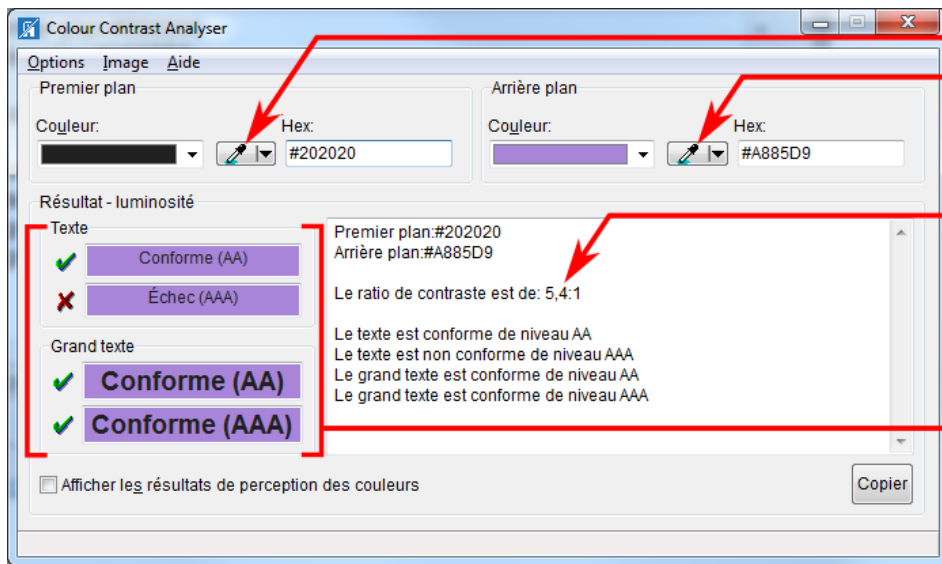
Colour Contrast Analyser

Options Image Aide

Premier plan

Couleur:

Hex:

#202020

Arrière plan

Couleur:

Hex:

#A885D9

Résultat - luminosité

Texte

Conforme (AA)

Échec (AAA)

Grand texte

Conforme (AA)

Conforme (AAA)

Premier plan:#202020
Arrière plan:#A885D9

Le ratio de contraste est de: 5,4:1

Le texte est conforme de niveau AA
Le texte est non conforme de niveau AAA
Le grand texte est conforme de niveau AA
Le grand texte est conforme de niveau AAA

Afficher les résultats de perception des couleurs

Copier